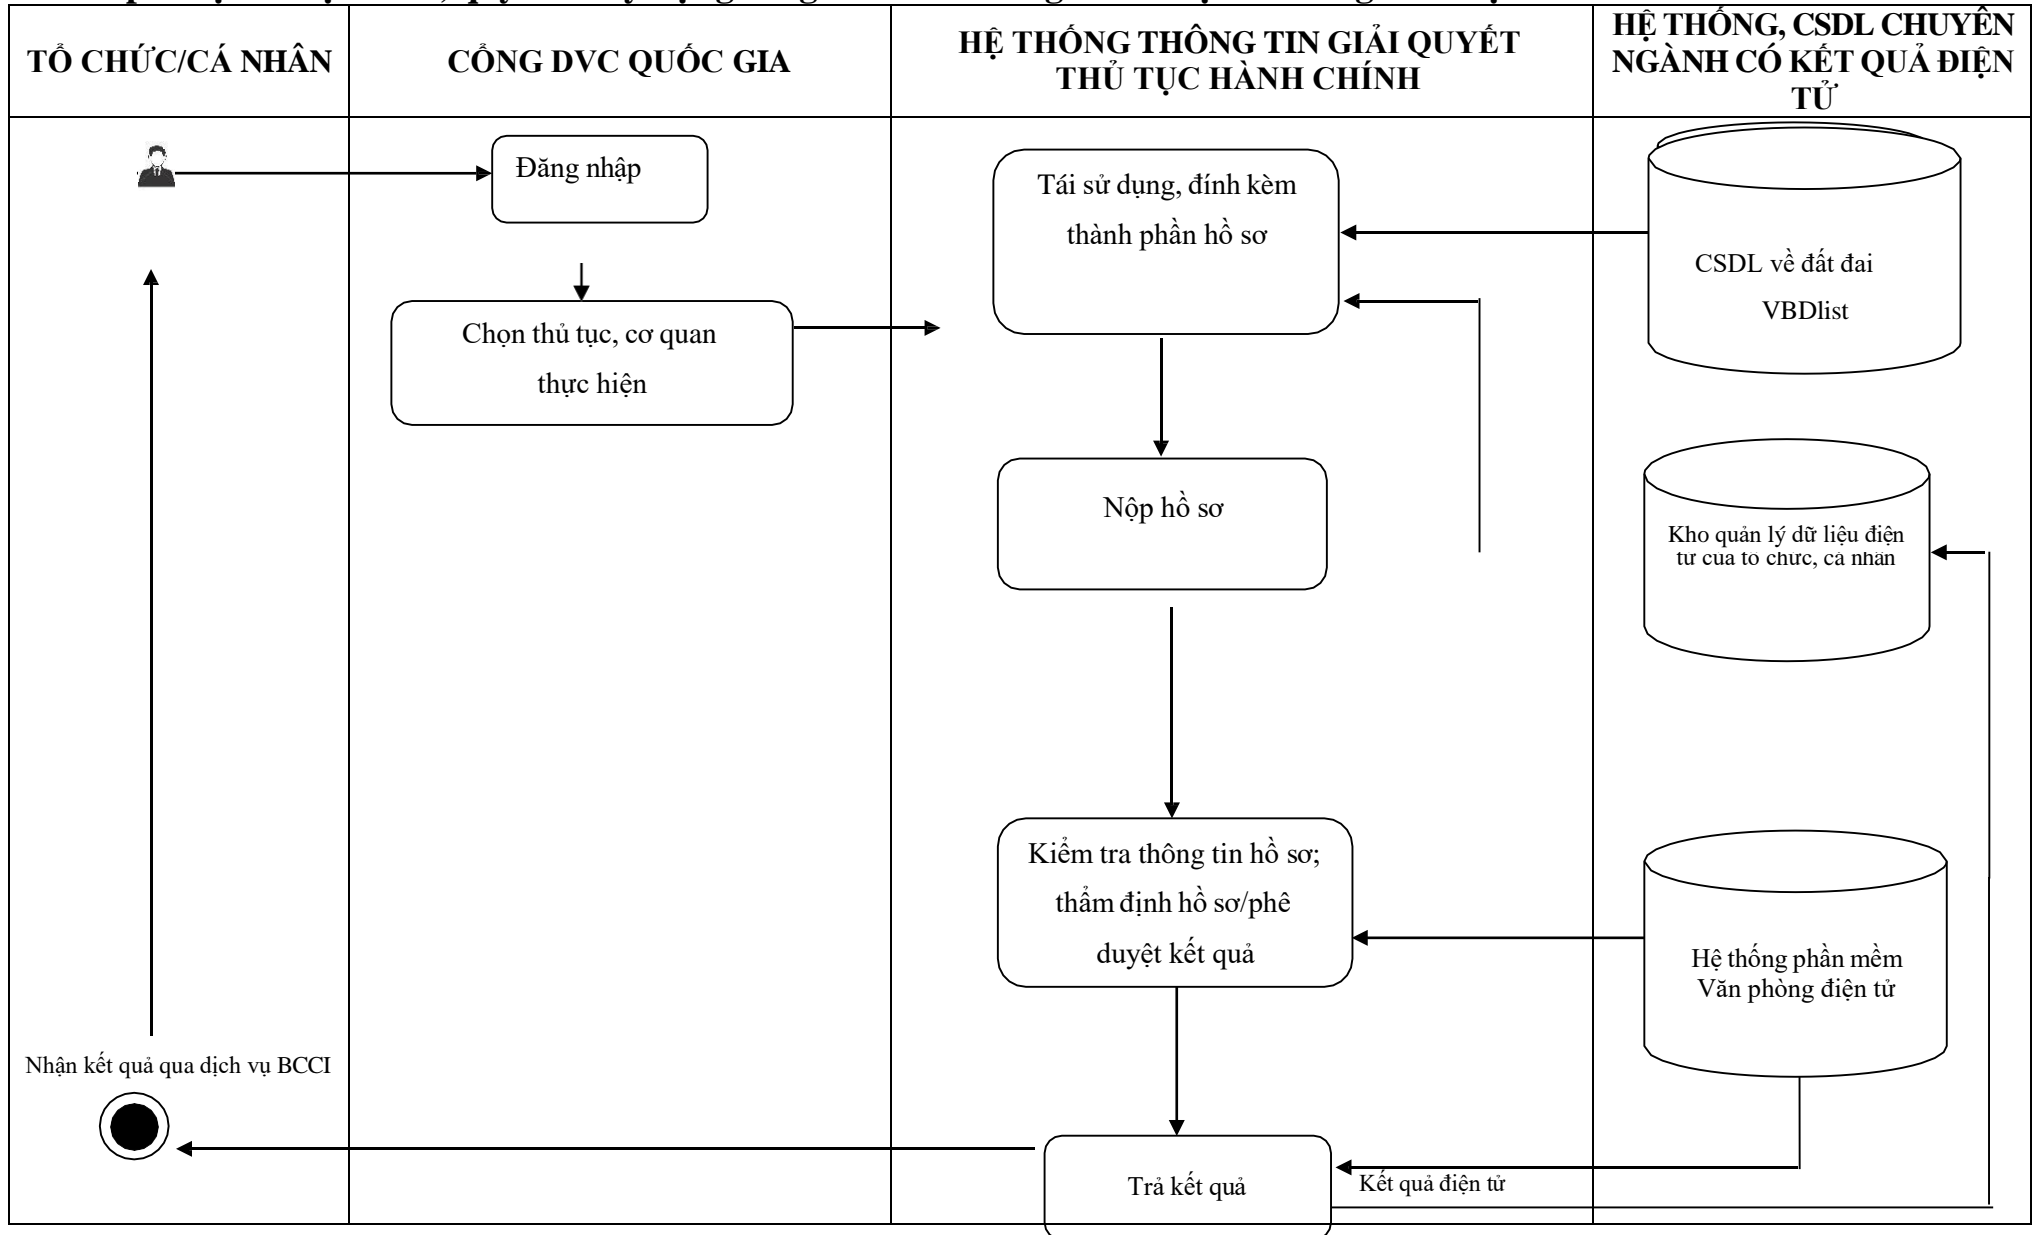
| TỔ CHỨC/CÁ NHÂN | CỔNG DVC QUỐC GIA | HỆ THỐNG THÔNG TIN GIẢI QUYẾT THỦ TỤC HÀNH CHÍNH | HỆ THỐNG, CSDL CHUYÊN NGÀNH CÓ KẾT QUẢ ĐIỆN TỬ |
|---|---|---|---|

Đăng nhập

Chọn thủ tục, cơ quan thực hiện

Tái sử dụng, đính kèm thành phần hồ sơ

CSDL về đất đai

VBDlist

Nộp hồ sơ

Kho quản lý dữ liệu điện tư cua to chưc, cá nhân

Kiểm tra thông tin hồ sơ; thẩm định hồ sơ/phê duyệt kết quả

Hệ thống phần mềm Văn phòng điện tử

Nhận kết quả qua dịch vụ BCCI

Trả kết quả

Kết quả điện tử